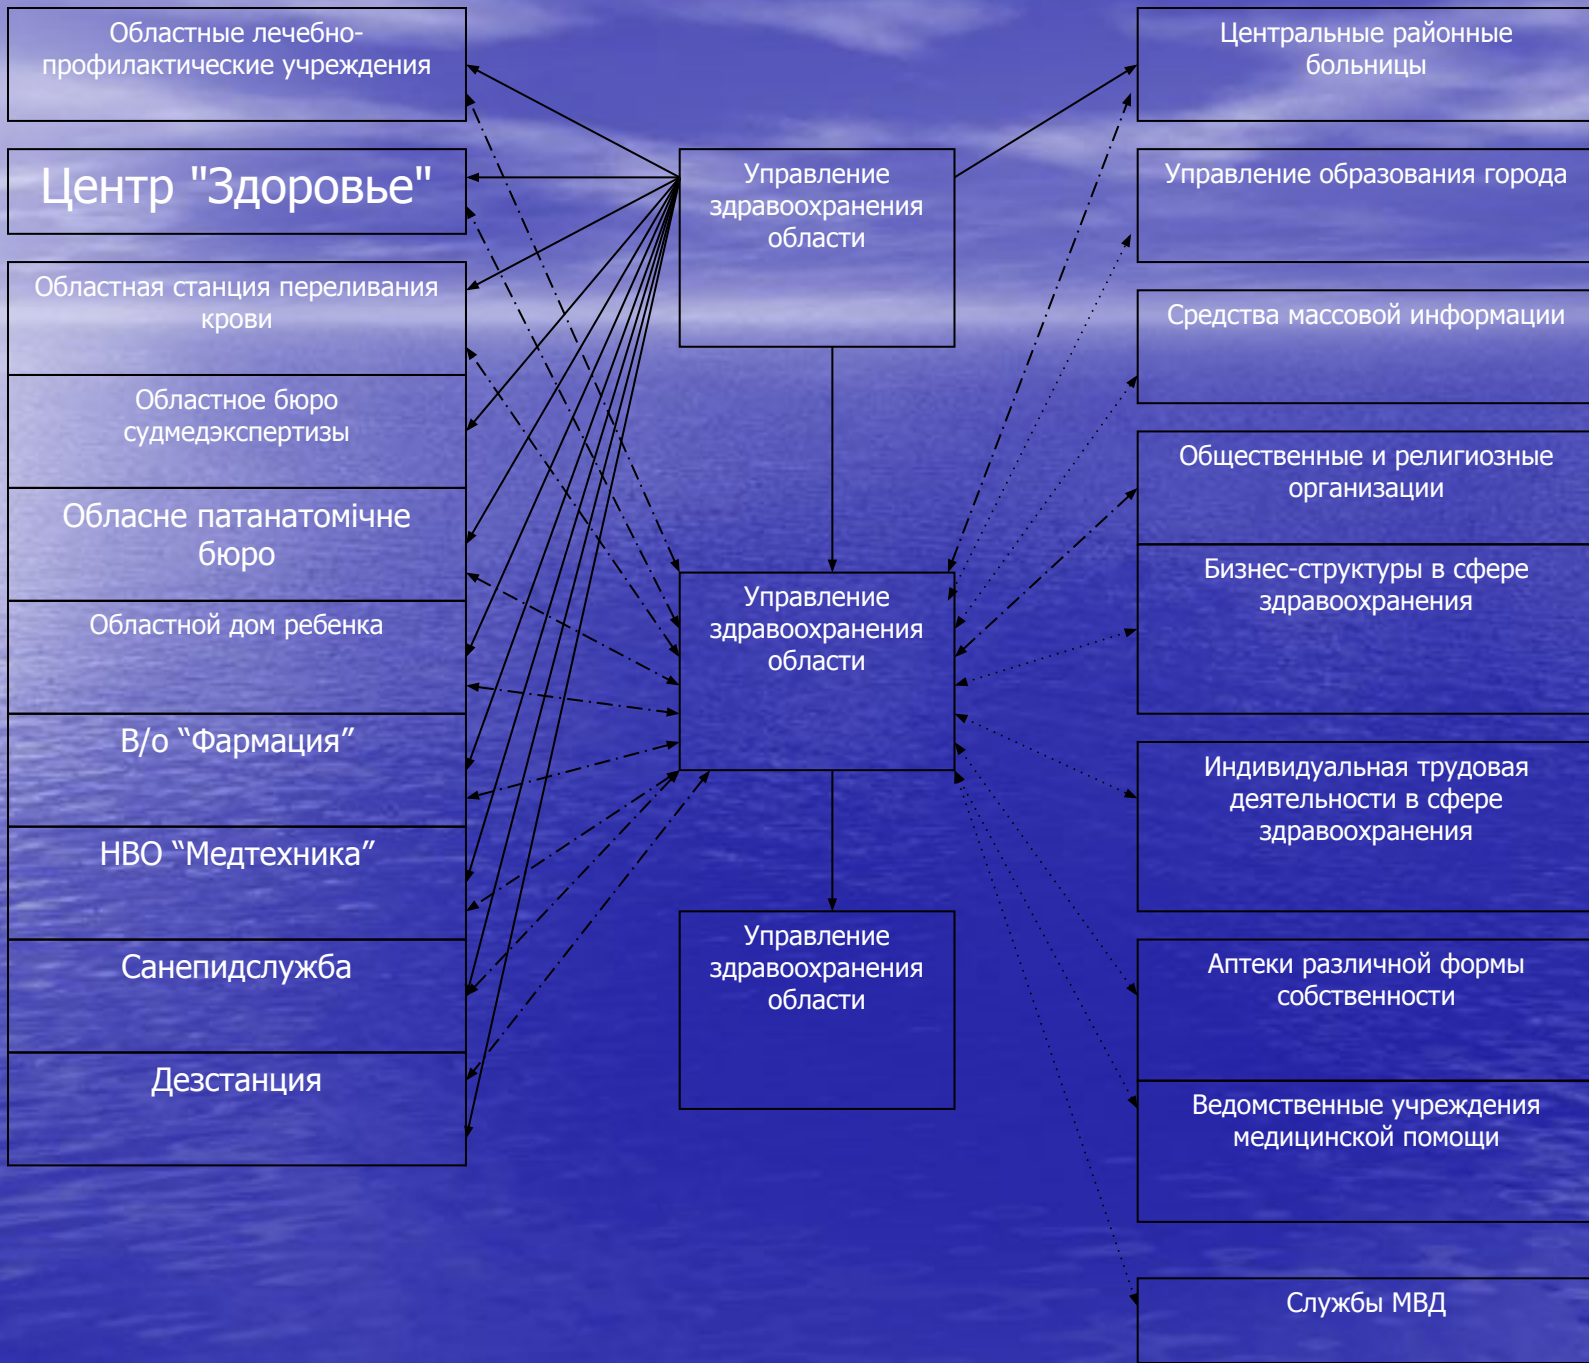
Областные лечебно-профилактические учреждения

Центр "Здоровье"

Областная станция переливания крови

Областное бюро судмедэкспертизы

Обласне патанатомічне бюро

Областной дом ребенка

В/о “Фармация”

НВО “Медтехника”

Санепидслужба

Дезстанция

Управление здравоохранения области

Управление здравоохранения области

Управление здравоохранения области

Центральные районные больницы

Управление образования города

Средства массовой информации

Общественные и религиозные организации

Бизнес-структуры в сфере здравоохранения

Индивидуальная трудовая деятельности в сфере здравоохранения

Аптеки различной формы собственности

Ведомственные учреждения медицинской помощи

Службы МВД